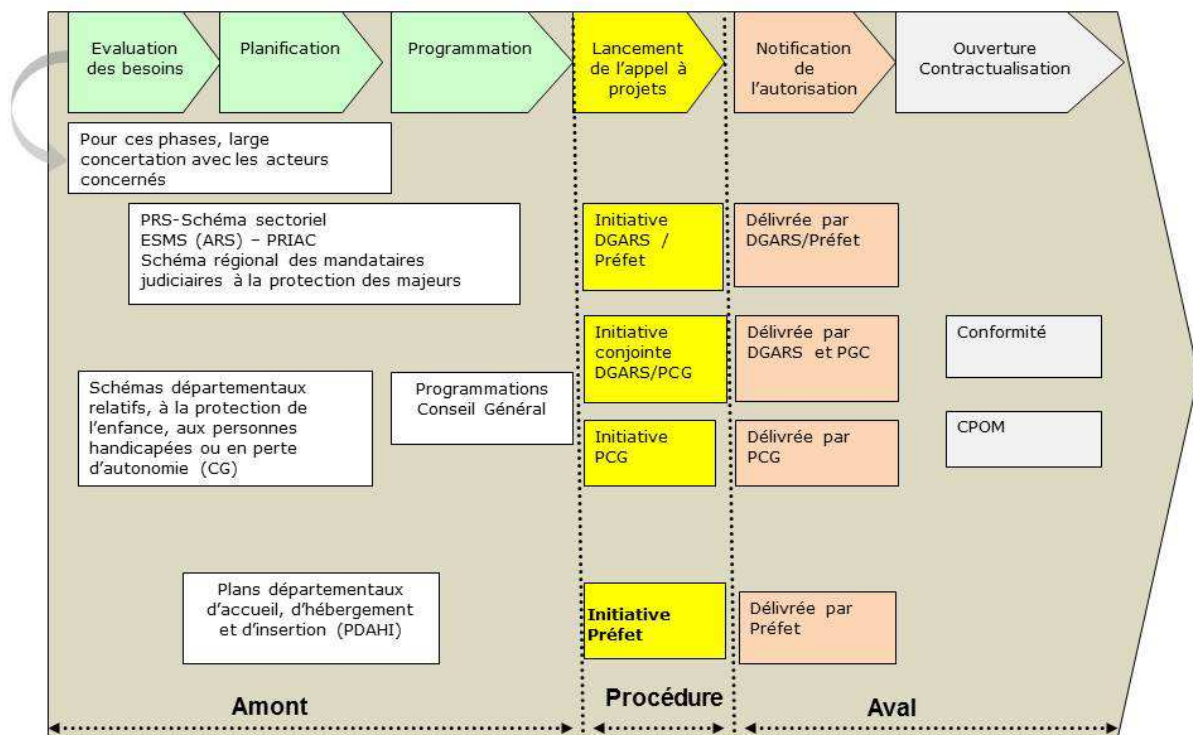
Evaluation des besoins

Planification

Programmation

Lancement de l'appel à projets

Notification de l'autorisation

Ouverture Contractualisation

Pour ces phases, large concertation avec les acteurs concernés

PRS-Schéma sectoriel ESMS (ARS) – PRIAC Schéma régional des mandataires judiciaires à la protection des majeurs

Initiative DGARS / Préfet

Délivrée par DGARS/Préfet

Initiative conjointe DGARS/PCG

Délivrée par DGARS et PGC

Conformité

Schémas départementaux relatifs, à la protection de l'enfance, aux personnes handicapées ou en perte d'autonomie (CG)

Programmations Conseil Général

Initiative PCG

Délivrée par PCG

CPOM

Plans départementaux d'accueil, d'hébergement et d'insertion (PDAHI)

Initiative Préfet

Délivrée par Préfet

Amont

Procédure

Aval